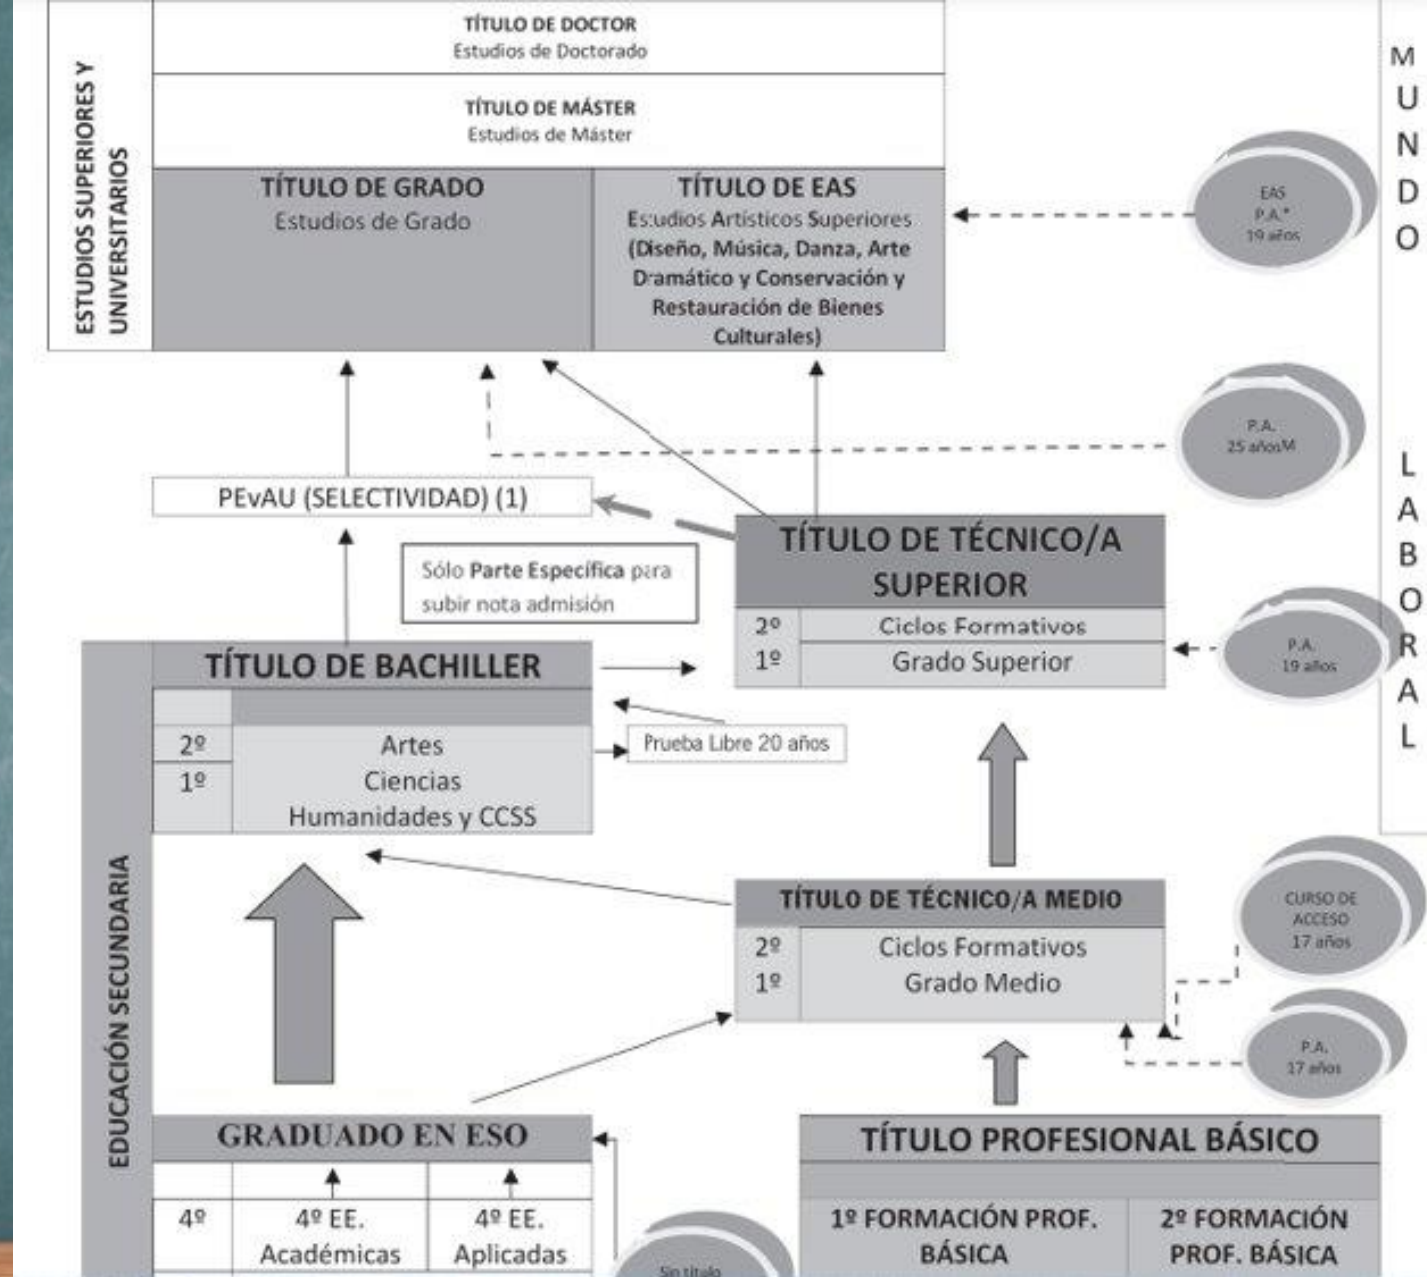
ESTUDIOS SUPERIORES Y UNIVERSITARIOS

TÍTULO DE DOCTOR
Estudios de Doctorado

TÍTULO DE MÁSTER
Estudios de Máster

TÍTULO DE GRADO
Estudios de Grado

TÍTULO DE EAS
Estudios Artísticos Superiores (Diseño, Música, Danza, Arte Dramático y Conservación y Restauración de Bienes Culturales)

EAS
P.A.*
19 años

M
U
N
D
O

P.A.
25 añosM

L
A
B
O
R
A
L

PEvAU (SELECTIVIDAD) (1)

Sólo Parte Específica para subir nota admisión

TÍTULO DE TÉCNICO/A SUPERIOR

| 2º | Ciclos Formativos |
|---|---|
| 1º | Grado Superior |

P.A.
19 años

EDUCACIÓN SECUNDARIA

TÍTULO DE BACHILLER

| 2º | Artes |
|---|---|
| 1º | Ciencias |
| | Humanidades y CCSS |

Prueba Libre 20 años

TÍTULO DE TÉCNICO/A MEDIO

| 2º | Ciclos Formativos |
|---|---|
| 1º | Grado Medio |

CURSO DE ACCESO
17 años

P.A.
17 años

GRADUADO EN ESO

| 4º | 4º EE. Académicas | 4º EE. Aplicadas |
|---|---|---|

Sin título

TÍTULO PROFESIONAL BÁSICO

| 1º FORMACIÓN PROF. BÁSICA | 2º FORMACIÓN PROF. BÁSICA |
|---|---|